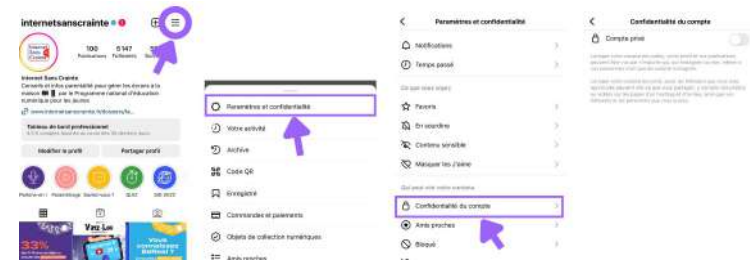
internetsanscrainte

100 Publications
5 147 Followers
51

Internet Sans Crainte
Conseils et infos parentalité pour gérer les écrans à la maison par le Programme national d'éducation numérique pour les jeunes
www.internetsanscrainte.fr/ressources/a...

Tableau de bord professionnel

Modifier le profil
Partager profil

Paramètres et confidentialité
Votre activité
Archive
Code QR
Enregistré
Commandes et paiements
Objets de collection numériques
Amis proches

Paramètres et confidentialité
Notifications
Temps passé
Ce que vous voyez
Favoris
En sourdine
Contenu sensible
Masquer les j'aime
Qui peut voir votre contenu
Confidentialité du compte
Amis proches
Bloqué

Confidentialité du compte
Compte privé
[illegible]